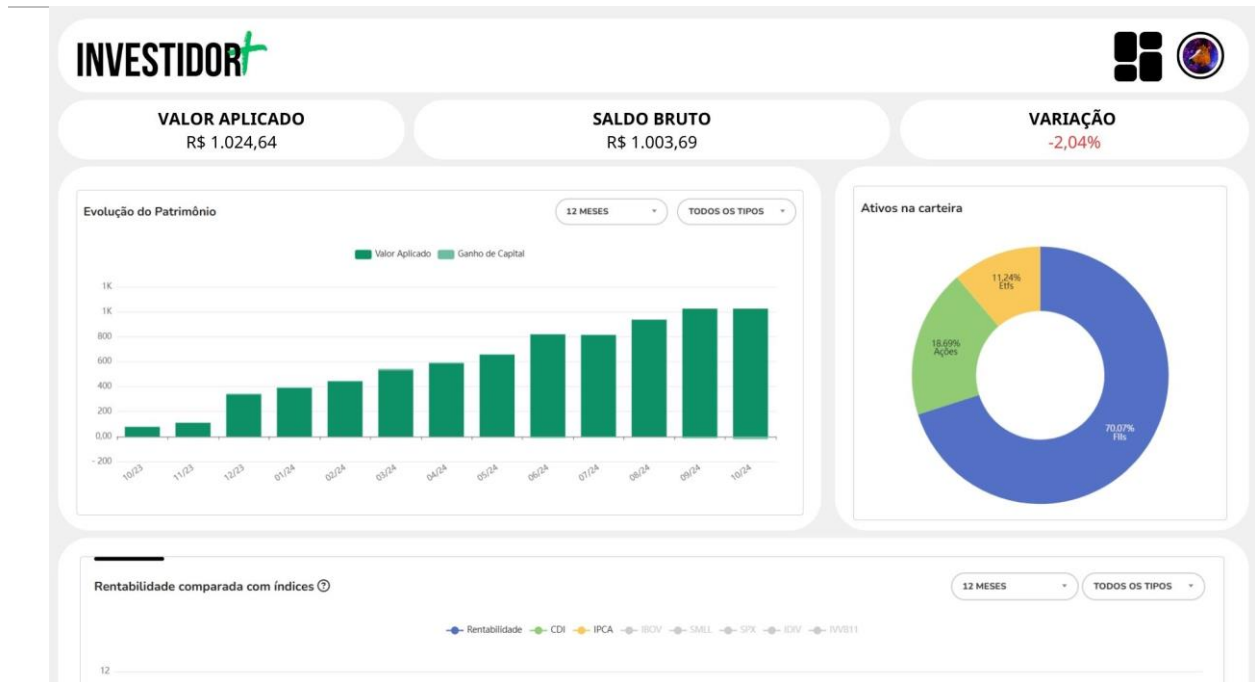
INVESTIDOR+

VALOR APLICADO
R$ 1.024,64

SALDO BRUTO
R$ 1.003,69

VARIAÇÃO
-2,04%

Evolução do Patrimônio

12 MESES
TODOS OS TIPOS

Valor Aplicado Ganho de Capital

1K
1K
800
600
400
200
0,00
- 200

10/23 11/23 12/23 01/24 02/24 03/24 04/24 05/24 06/24 07/24 08/24 09/24 10/24

Ativos na carteira

11,24%
Etfs

18,69%
Ações

70,07%
FIIs

Rentabilidade comparada com índices ?

12 MESES
TODOS OS TIPOS

Rentabilidade CDI IPCA IBOV SMLL SPX IDIV IVVB11

12